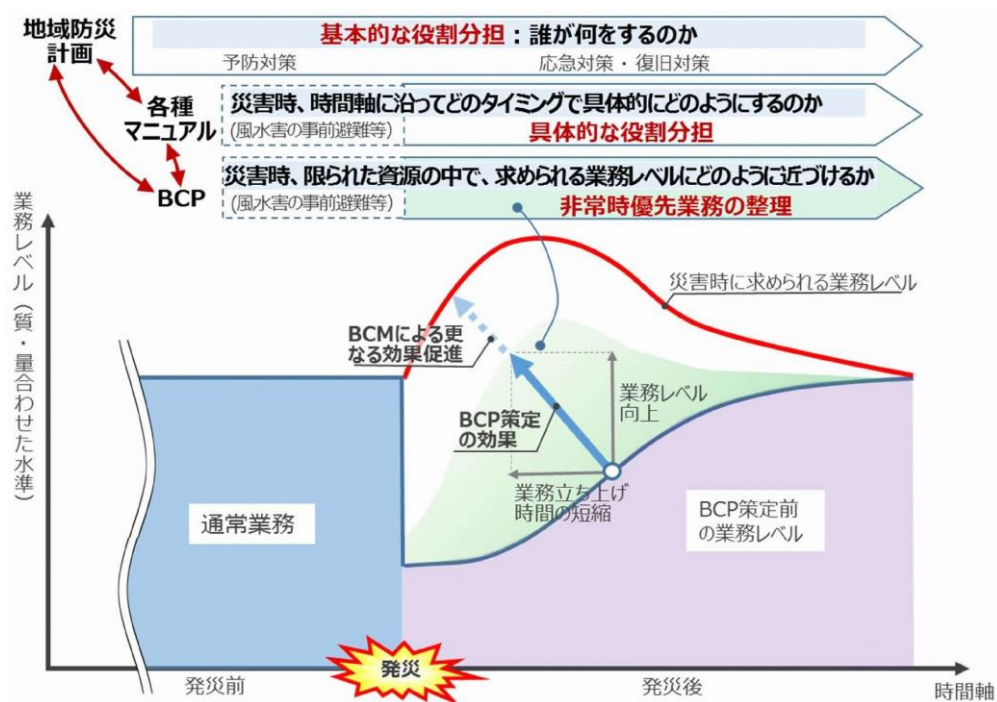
地域防災計画

基本的な役割分担：誰が何をするのか

予防対策

応急対策・復旧対策

各種マニュアル

災害時、時間軸に沿ってどのタイミングで具体的にどのようにするのか

（風水害の事前避難等）

具体的な役割分担

BCP

災害時、限られた資源の中で、求められる業務レベルにどのように近づけるか

（風水害の事前避難等）

非常時優先業務の整理

業務レベル（質・量合わせた水準）

災害時に求められる業務レベル

BCMによる更なる効果促進

業務レベル向上

BCP策定の効果

業務立ち上げ時間の短縮

通常業務

BCP策定前の業務レベル

発災

発災前

発災後

時間軸